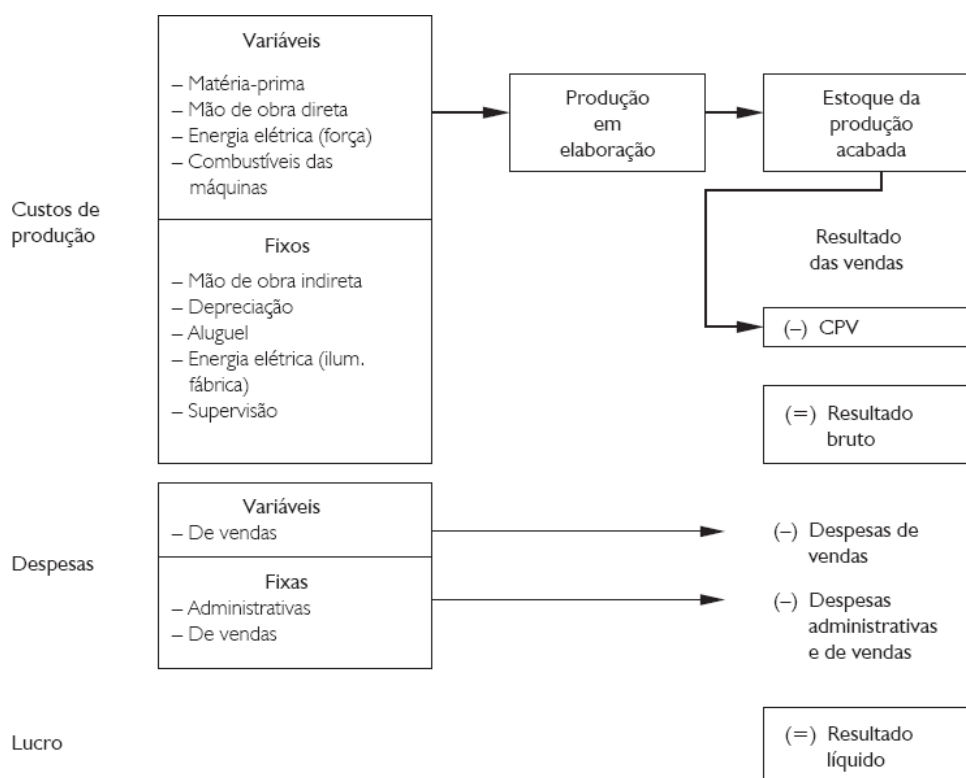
Custos de produção

Variáveis
– Matéria-prima
– Mão de obra direta
– Energia elétrica (força)
– Combustíveis das máquinas

Fixos
– Mão de obra indireta
– Depreciação
– Aluguel
– Energia elétrica (ilum. fábrica)
– Supervisão

Produção em elaboração

Estoque da produção acabada

Resultado das vendas

(–) CPV

(=) Resultado bruto

Despesas

Variáveis
– De vendas

Fixas
– Administrativas
– De vendas

(–) Despesas de vendas

(–) Despesas administrativas e de vendas

Lucro

(=) Resultado líquido